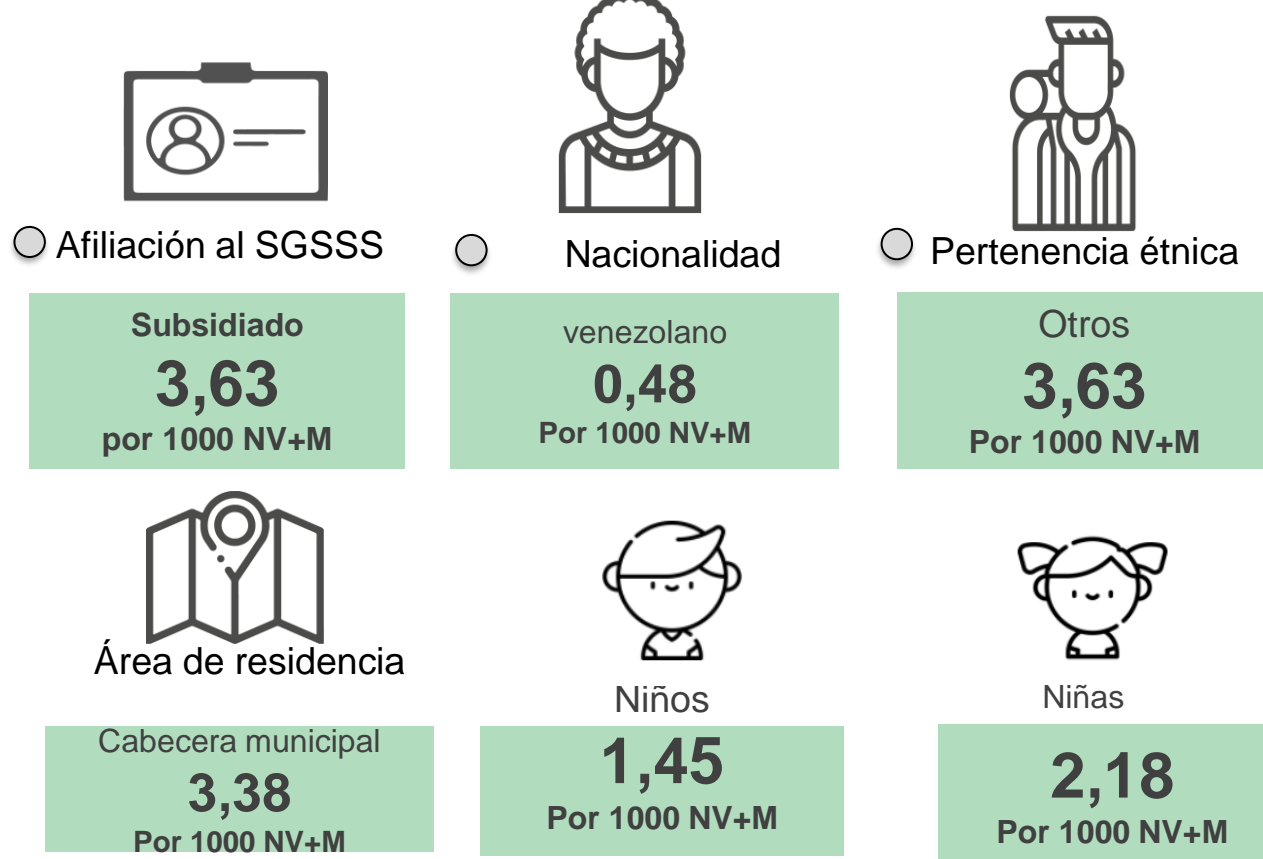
Afiliación al SGSSS

Subsidiado
3,63
por 1000 NV+M

Nacionalidad

venezolano
0,48
Por 1000 NV+M

Pertenencia étnica

Otros
3,63
Por 1000 NV+M

Área de residencia

Cabecera municipal
3,38
Por 1000 NV+M

Niños
1,45
Por 1000 NV+M

Niñas
2,18
Por 1000 NV+M